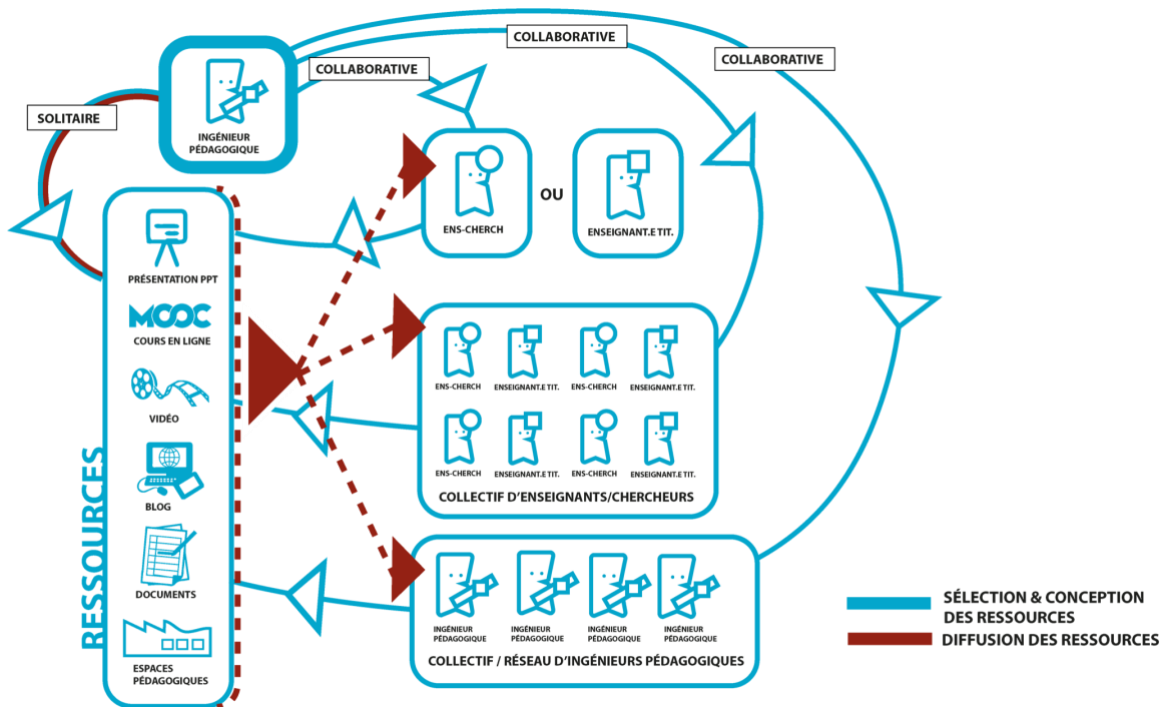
SOLITAIRE

INGÉNIEUR PÉDAGOGIQUE

COLLABORATIVE

COLLABORATIVE

COLLABORATIVE

ENS-CHERCH

OU

ENSEIGNANT.E TIT.

RESSOURCES

PRÉSENTATION PPT

MOOC

COURS EN LIGNE

VIDÉO

BLOG

DOCUMENTS

ESPACES PÉDAGOGIQUES

ENS-CHERCH

ENSEIGNANT.E TIT.

ENS-CHERCH

ENSEIGNANT.E TIT.

ENS-CHERCH

ENSEIGNANT.E TIT.

ENS-CHERCH

ENSEIGNANT.E TIT.

COLLECTIF D'ENSEIGNANTS/CHERCHEURS

INGÉNIEUR PÉDAGOGIQUE

INGÉNIEUR PÉDAGOGIQUE

INGÉNIEUR PÉDAGOGIQUE

INGÉNIEUR PÉDAGOGIQUE

COLLECTIF / RÉSEAU D'INGÉNIEURS PÉDAGOGIQUES

SÉLECTION & CONCEPTION DES RESSOURCES

DIFFUSION DES RESSOURCES